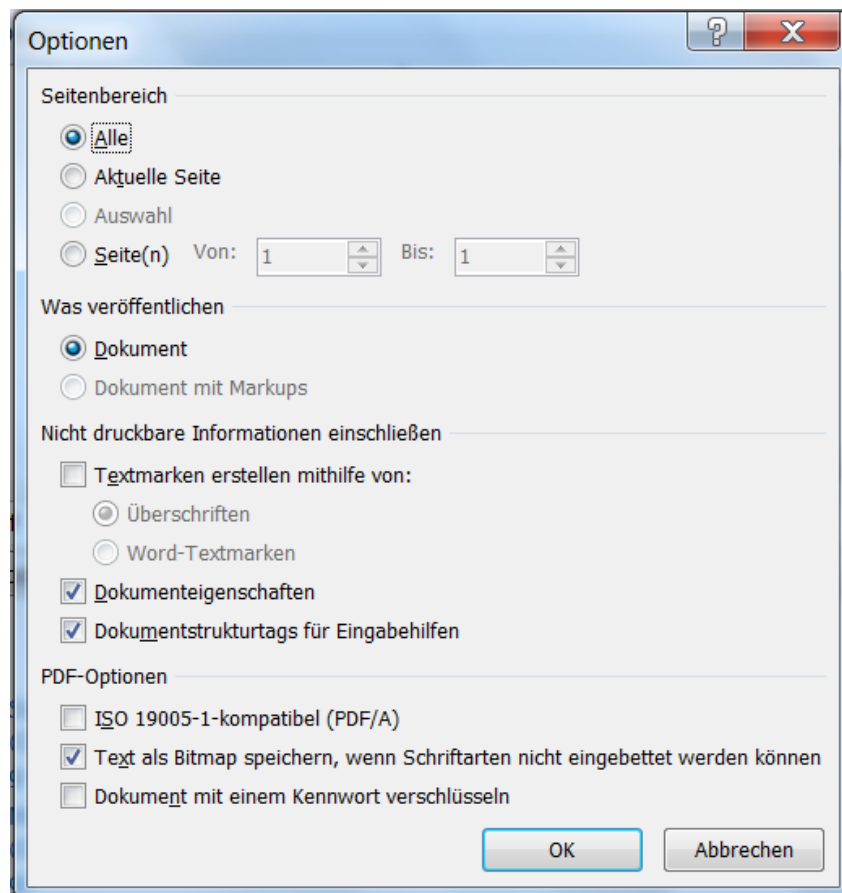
Optionen

?

X

Seitenbereich

Alle

Aktuelle Seite

Auswahl

Seite(n) Von: 1 Bis: 1

Was veröffentlichen

Dokument

Dokument mit Markups

Nicht druckbare Informationen einschließen

Textmarken erstellen mithilfe von:

Überschriften

Word-Textmarken

Dokumenteigenschaften

Dokumentstrukturtags für Eingabehilfen

PDF-Optionen

ISO 19005-1-kompatibel (PDF/A)

Text als Bitmap speichern, wenn Schriftarten nicht eingebettet werden können

Dokument mit einem Kennwort verschlüsseln

OK

Abbrechen